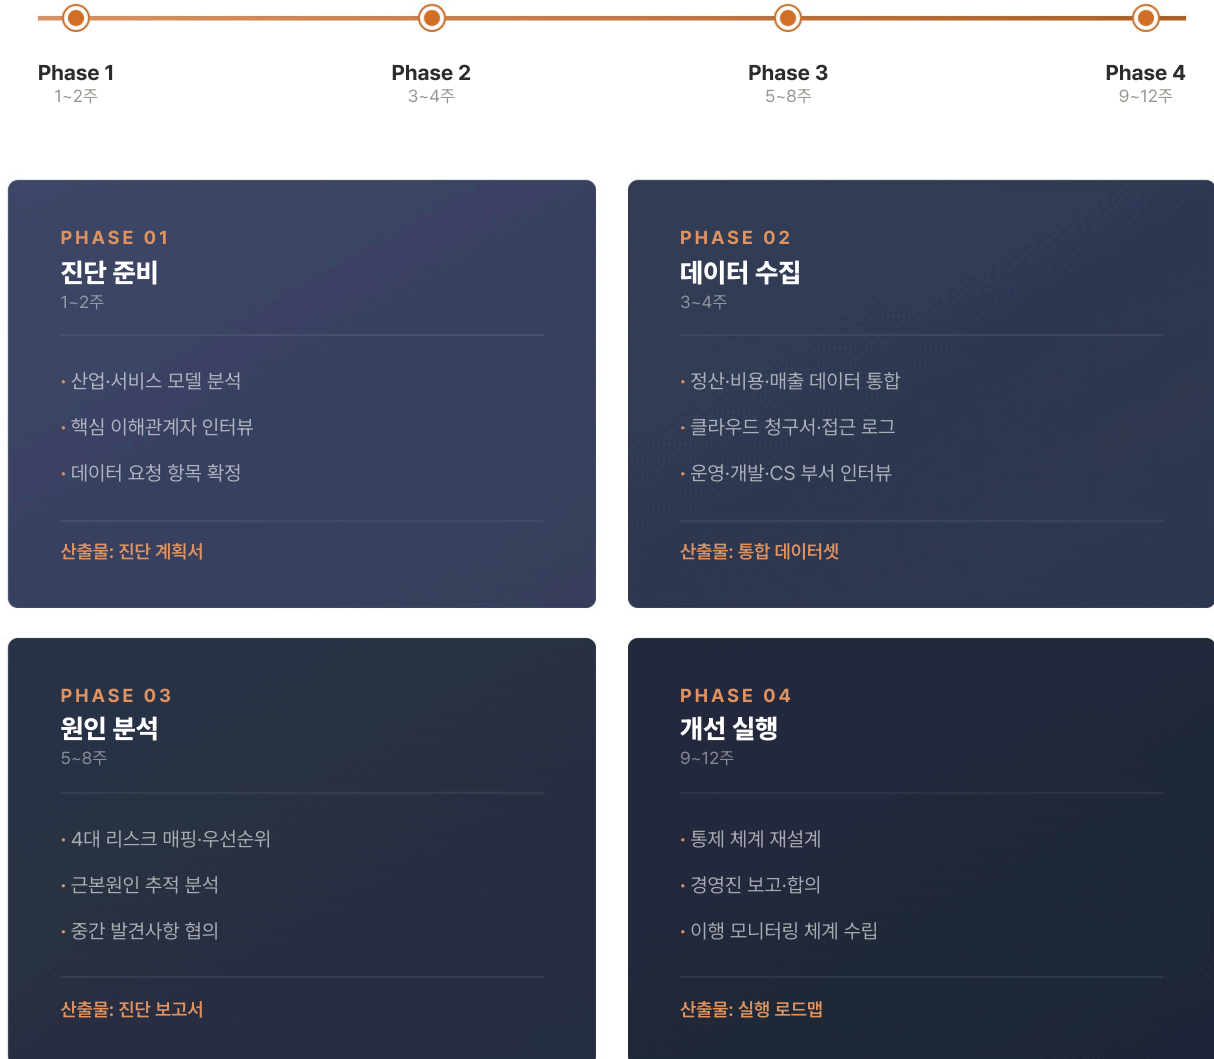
Phase 1
1~2주

Phase 2
3~4주

Phase 3
5~8주

Phase 4
9~12주

PHASE 01
진단 준비
1~2주

· 산업·서비스 모델 분석
· 핵심 이해관계자 인터뷰
· 데이터 요청 항목 확정

산출물: 진단 계획서

PHASE 02
데이터 수집
3~4주

· 정산·비용·매출 데이터 통합
· 클라우드 청구서·접근 로그
· 운영·개발·CS 부서 인터뷰

산출물: 통합 데이터셋

PHASE 03
원인 분석
5~8주

· 4대 리스크 매핑·우선순위
· 근본원인 추적 분석
· 중간 발견사항 협의

산출물: 진단 보고서

PHASE 04
개선 실행
9~12주

· 통제 체계 재설계
· 경영진 보고·합의
· 이행 모니터링 체계 수립

산출물: 실행 로드맵